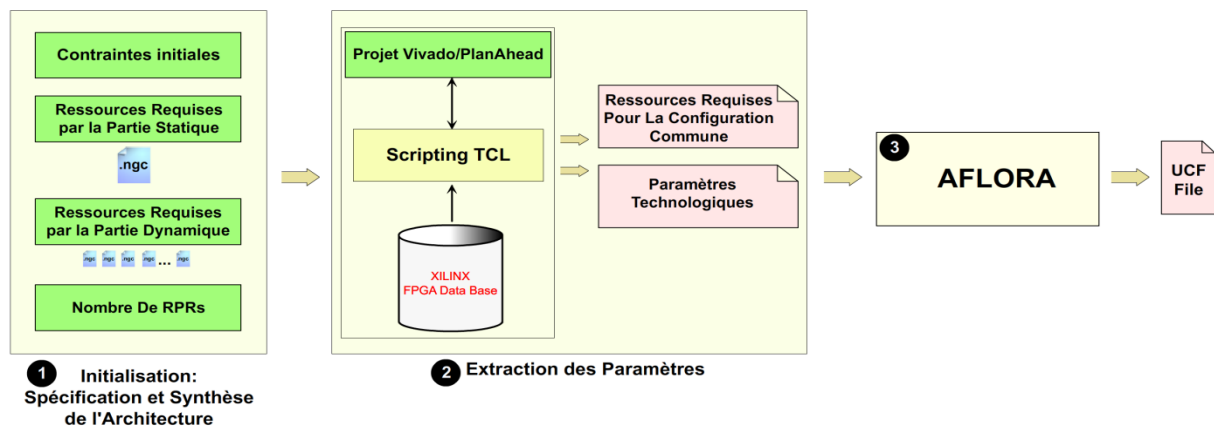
Contraintes initiales

Ressources Requises par la Partie Statique

.ngc

Ressources Requises par la Partie Dynamique

.ngc .ngc .ngc .ngc ... .ngc

Nombre De RPRs

1 Initialisation: Spécification et Synthèse de l'Architecture

Projet Vivado/PlanAhead

Scripting TCL

XILINX FPGA Data Base

2 Extraction des Paramètres

Ressources Requises Pour La Configuration Commune

Paramètres Technologiques

3 AFLORA

UCF File